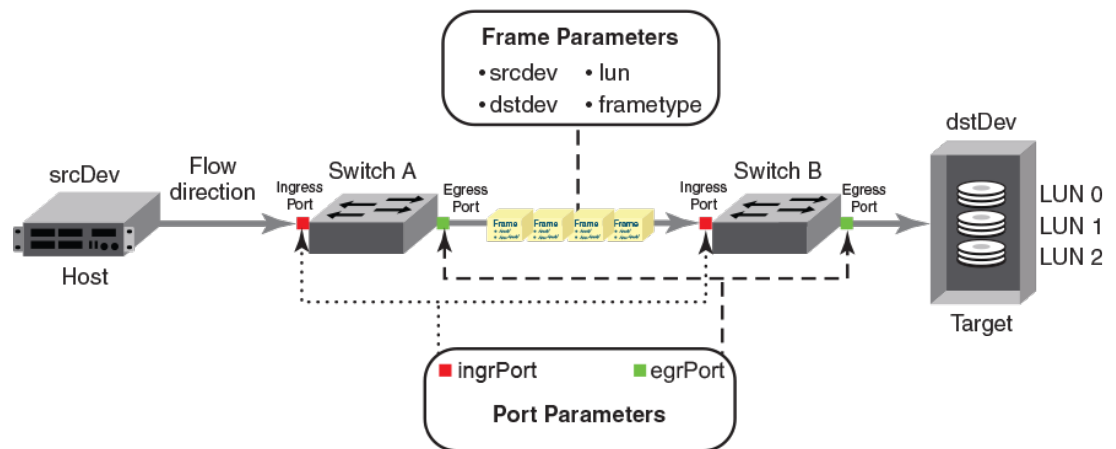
Frame Parameters
• srcdev • lun
• dstdev • frametype

srcDev

Host

Flow direction

Switch A

Ingress Port

Egress Port

Frame
Frame
Frame
Frame

Switch B

Ingress Port

Egress Port

dstDev

LUN 0
LUN 1
LUN 2

Target

ingrPort
egrPort

Port Parameters